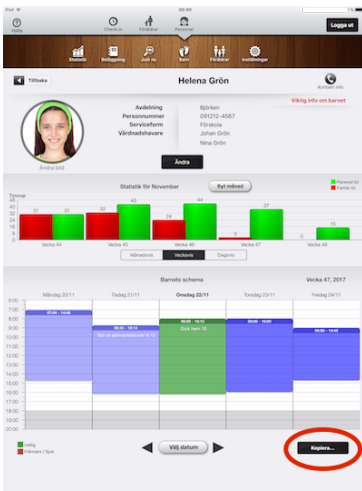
iPad 09:40

Hälsa Check in Föräldrar Personal Logga ut

Statistik Beläggning Just nu Barn Föräldrar Inställningar

Tillbaka Helena Grön Kontakt info

Avdelning Björken
Personnummer 091212-4567
Serviceform Förskola
Vårdnadshavare Johan Grön
Nina Grön

Viktig info om barnet

Ändra bild

Ändra

Statistik för November Byt månad

Närvaro Frånvaro

Timmar

| | Vecka 44 | Vecka 45 | Vecka 46 | Vecka 47 | Vecka 48 |
|---|---|---|---|---|---|
| | 31 31 | 33 43 | 24 44 | 3 37 | 0 15 |

Månadsvis Veckovis Dagsvis

Barnets schema Vecka 47, 2017

| | Måndag 20/11 | Tisdag 21/11 | Onsdag 22/11 | Torsdag 23/11 | Fredag 24/11 |
|---|---|---|---|---|---|
| | 07:00 - 14:00 | 09:00 - 16:15 Blir ha sammanhängande 13 | 08:00 - 16:00 Dick hem 15 | 08:00 - 16:00 | 09:00 - 14:00 |

6:00 7:00 8:00 9:00 10:00 11:00 12:00 13:00 14:00 15:00 16:00 17:00 18:00 19:00

Ledig
Frånvaro / Sjuk

Välj datum

Kopiera...